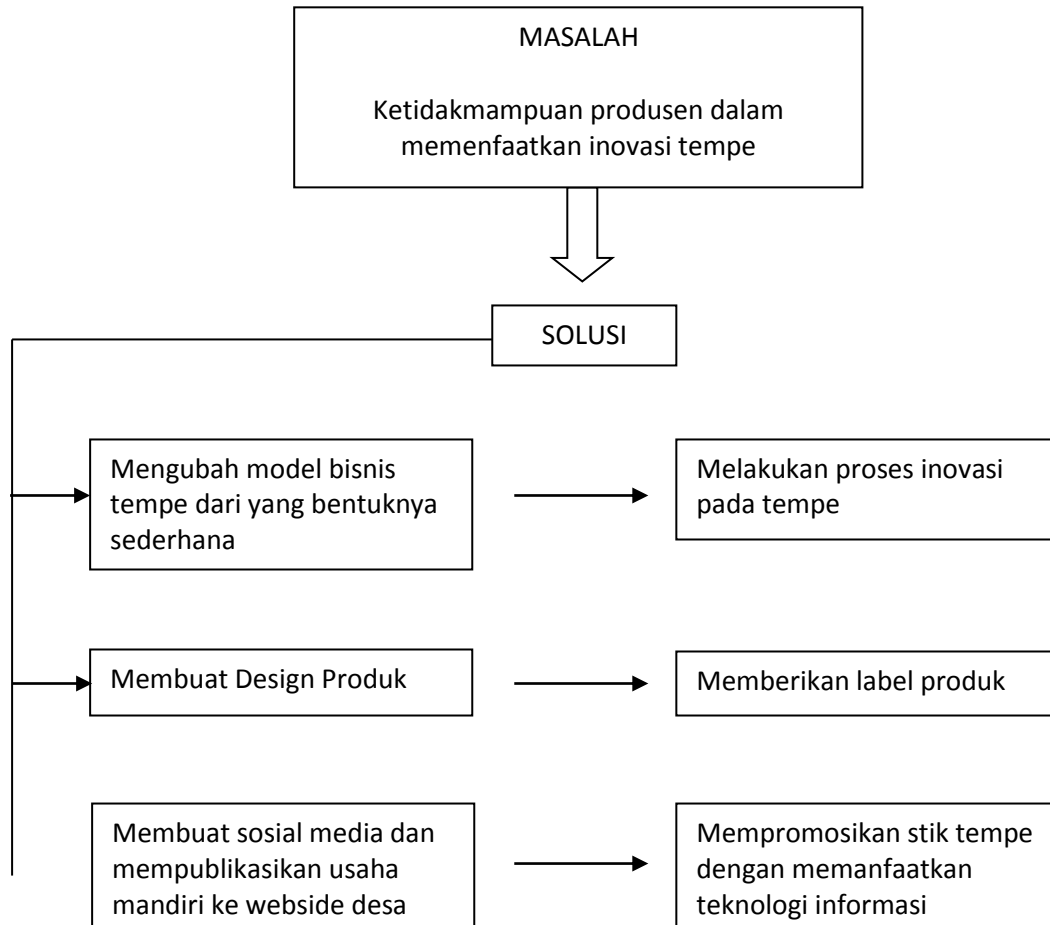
MASALAH

Ketidakmampuan produsen dalam memenfaatkan inovasi tempe

SOLUSI

Mengubah model bisnis tempe dari yang bentuknya sederhana

Melakukan proses inovasi pada tempe

Membuat Design Produk

Memberikan label produk

Membuat sosial media dan mempublikasikan usaha mandiri ke webside desa

Mempromosikan stik tempe dengan memanfaatkan teknologi informasi